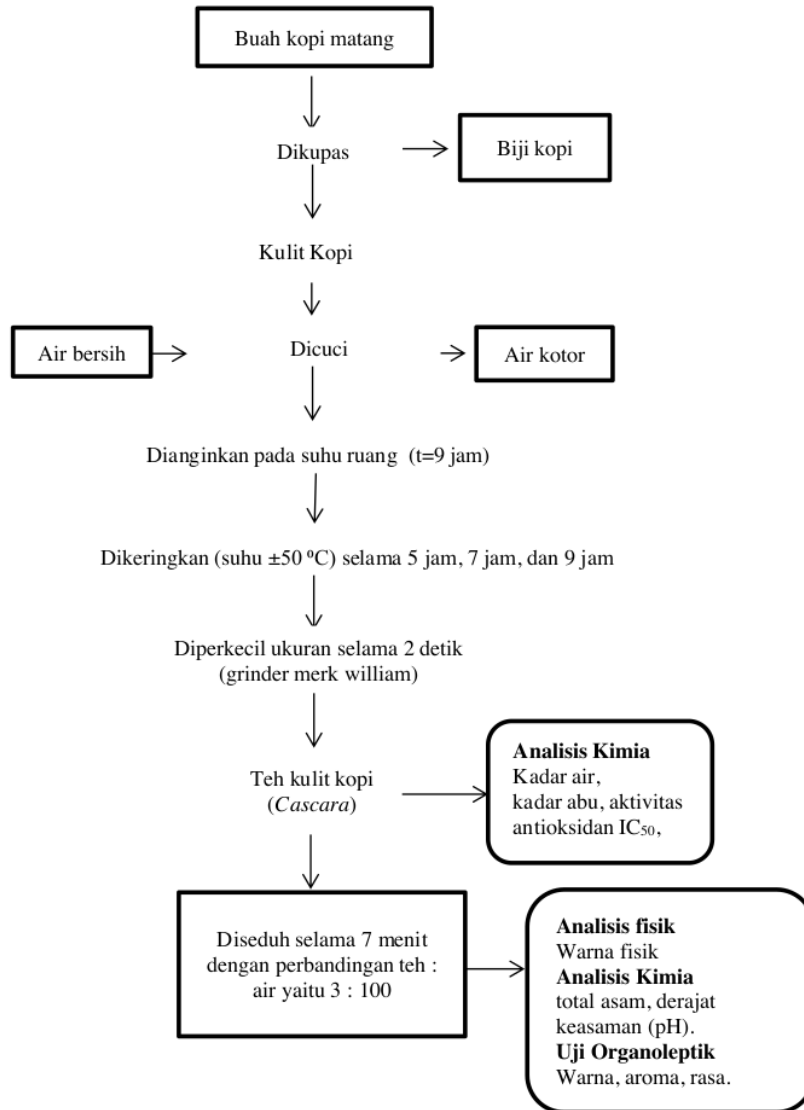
Buah kopi matang

Dikupas

Biji kopi

Kulit Kopi

Air bersih

Dicuci

Air kotor

Dianginkan pada suhu ruang (t=9 jam)

Dikeringkan (suhu ±50 ºC) selama 5 jam, 7 jam, dan 9 jam

Diperkecil ukuran selama 2 detik (grinder merk william)

Teh kulit kopi (*Cascara*)

**Analisis Kimia**
Kadar air, kadar abu, aktivitas antioksidan $IC_{50}$,

Diseduh selama 7 menit dengan perbandingan teh : air yaitu 3 : 100

**Analisis fisik**
Warna fisik
**Analisis Kimia**
total asam, derajat keasaman (pH).
**Uji Organoleptik**
Warna, aroma, rasa.